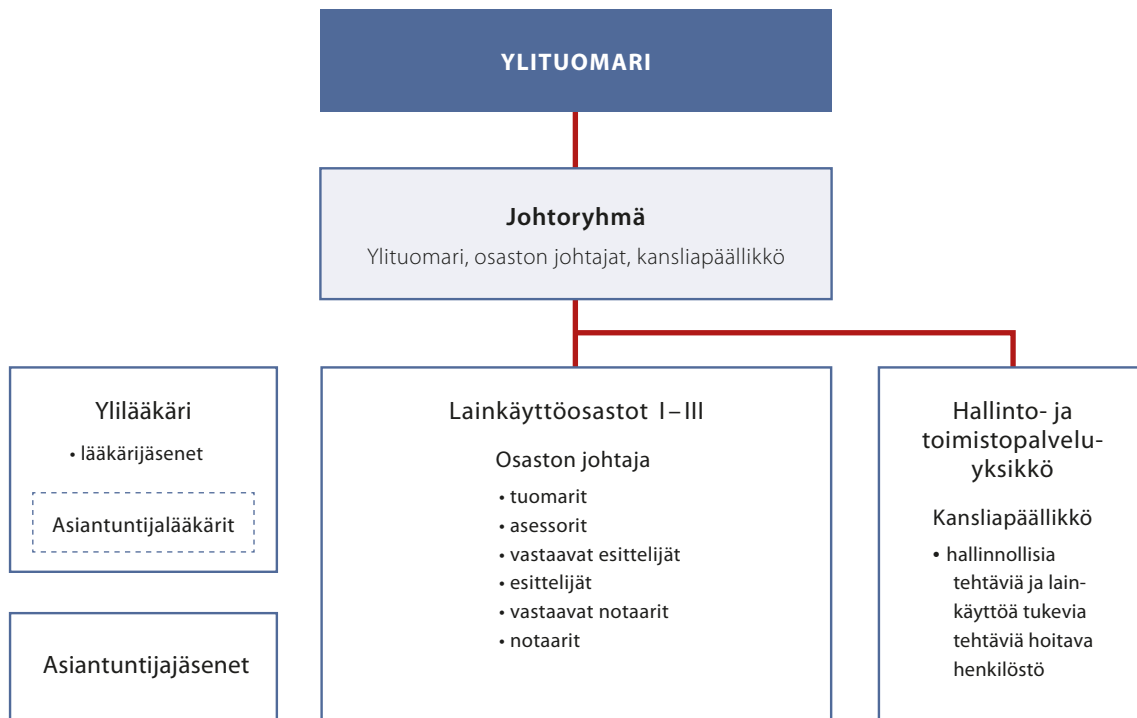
YLITUOMARI

Johtoryhmä

Ylituomari, osaston johtajat, kansliapäällikkö

Ylilääkäri

• lääkärijäsenet

Asiantuntijalääkärit

Asiantuntijajäsenet

Lainkäyttöosastot I – III

Osaston johtaja

• tuomarit
• asessorit
• vastaavat esittelijät
• esittelijät
• vastaavat notaarit
• notaarit

Hallinto- ja toimistopalveluyksikkö

Kansliapäällikkö

• hallinnollisia tehtäviä ja lainkäyttöä tukevia tehtäviä hoitava henkilöstö